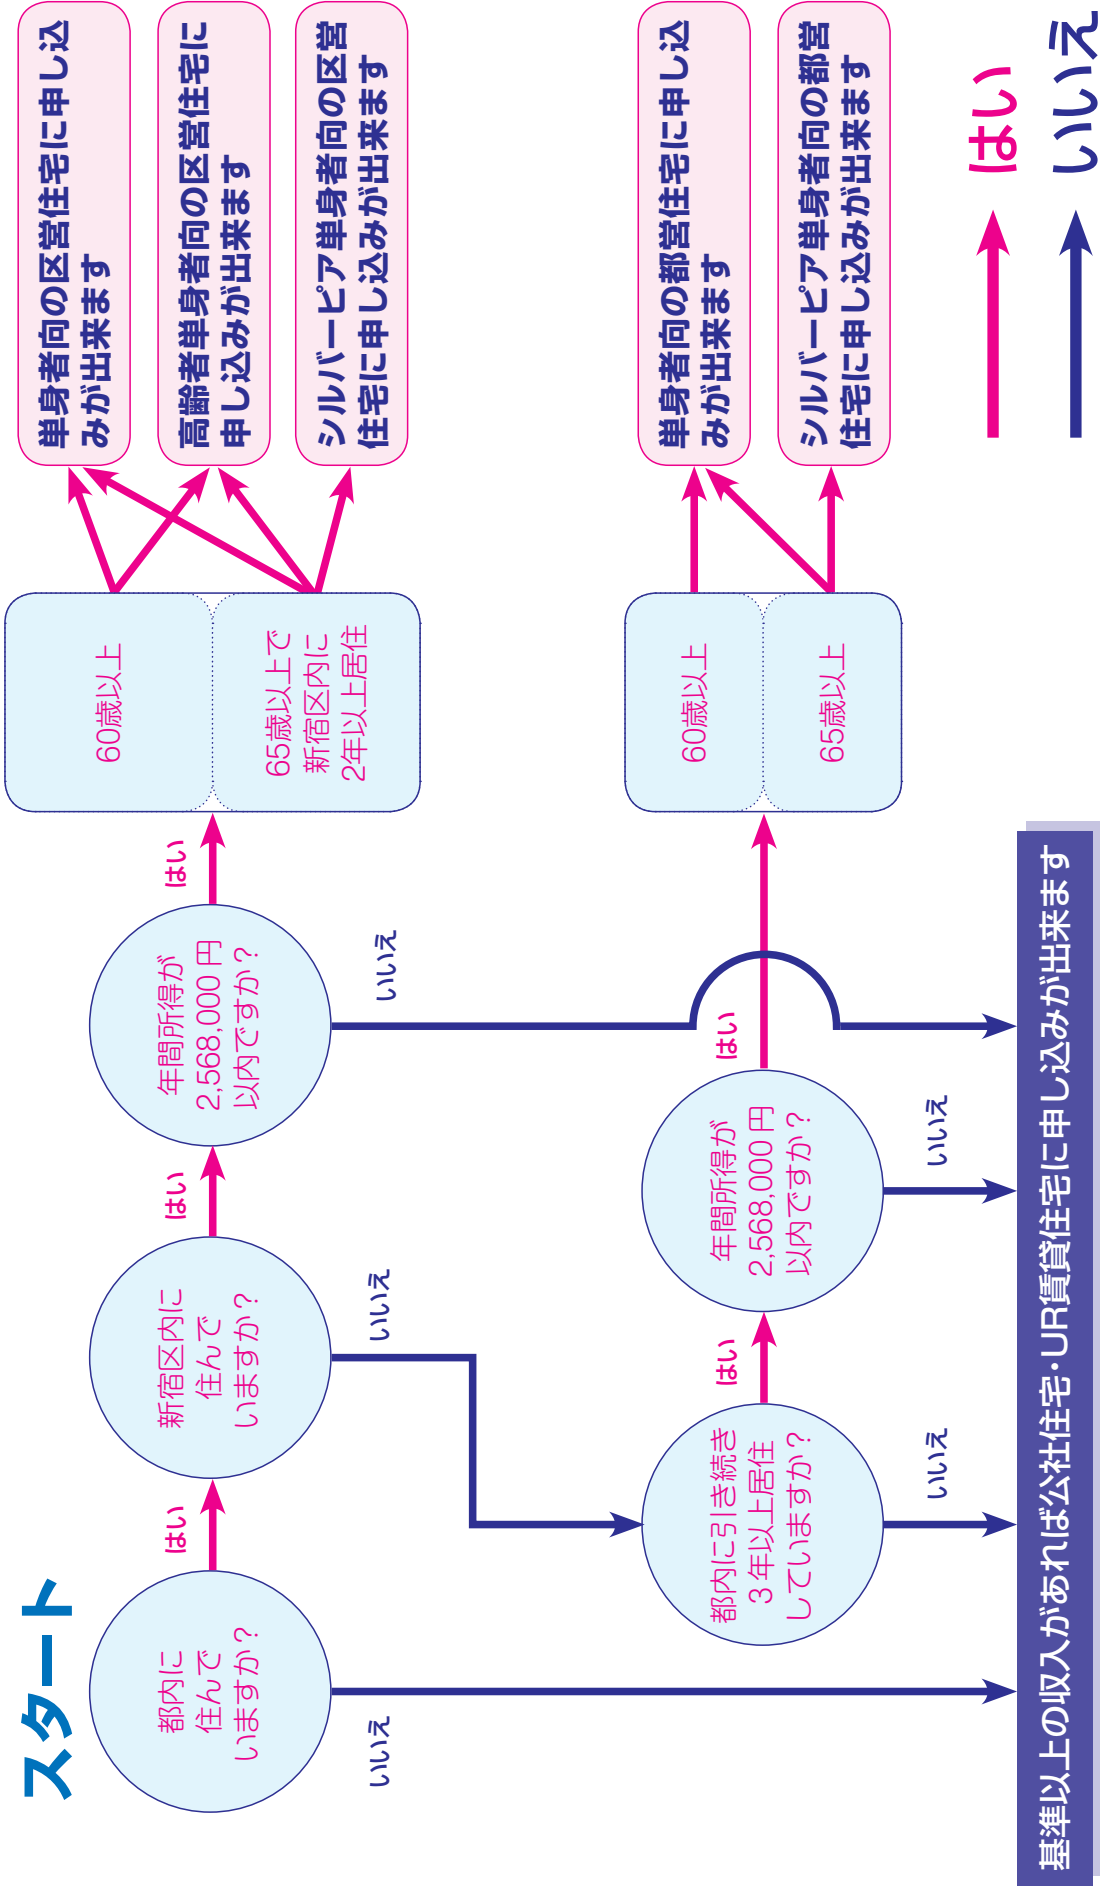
スタート

都内に住んでいますか？

はい

いいえ

新宿区内に住んでいますか？

はい

いいえ

年間所得が2,568,000円以内ですか？

はい

いいえ

60歳以上

65歳以上で新宿区内に2年以上居住

単身者向の区営住宅に申し込みが出来ます

高齢者単身者向の区営住宅に申し込みが出来ます

シルバーピア単身者向の区営住宅に申し込みが出来ます

都内に引き続き3年以上居住していますか？

はい

いいえ

年間所得が2,568,000円以内ですか？

はい

いいえ

60歳以上

65歳以上

単身者向の都営住宅に申し込みが出来ます

シルバーピア単身者向の都営住宅に申し込みが出来ます

はい

いいえ

基準以上の収入があれば公社住宅・UR賃貸住宅に申し込みが出来ます